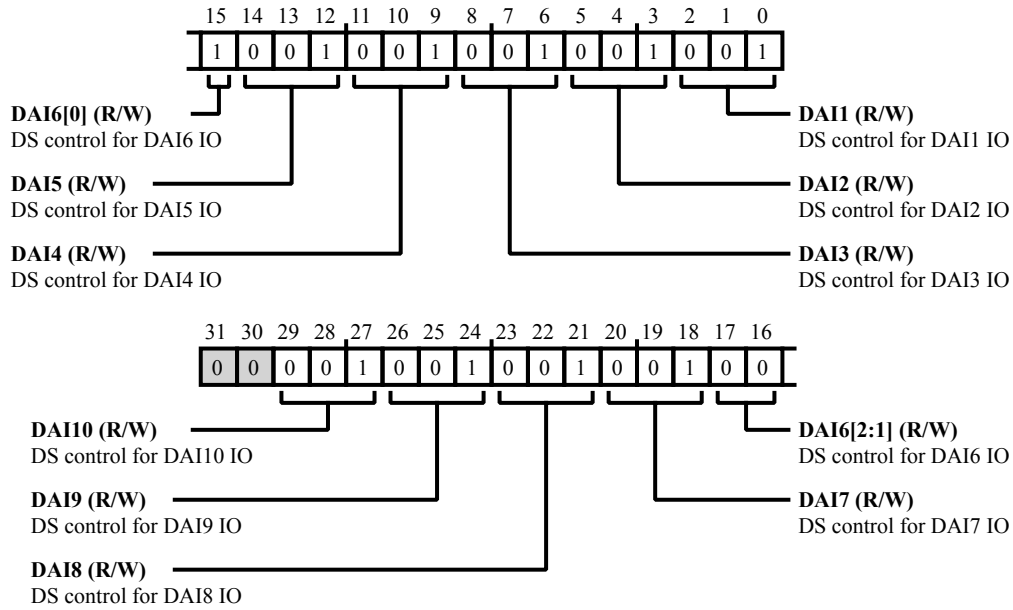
15 14 13 12 11 10 9 8 7 6 5 4 3 2 1 0

| 1 | 0 | 0 | 1 | 0 | 0 | 1 | 0 | 0 | 1 | 0 | 0 | 1 | 0 | 0 | 1 |
|---|---|---|---|---|---|---|---|---|---|---|---|---|---|---|---|

**DAI6[0] (R/W)**
DS control for DAI6 IO

**DAI5 (R/W)**
DS control for DAI5 IO

**DAI4 (R/W)**
DS control for DAI4 IO

**DAI1 (R/W)**
DS control for DAI1 IO

**DAI2 (R/W)**
DS control for DAI2 IO

**DAI3 (R/W)**
DS control for DAI3 IO

31 30 29 28 27 26 25 24 23 22 21 20 19 18 17 16

| 0 | 0 | 0 | 0 | 1 | 0 | 0 | 1 | 0 | 0 | 1 | 0 | 0 | 1 | 0 | 0 |
|---|---|---|---|---|---|---|---|---|---|---|---|---|---|---|---|

**DAI10 (R/W)**
DS control for DAI10 IO

**DAI9 (R/W)**
DS control for DAI9 IO

**DAI8 (R/W)**
DS control for DAI8 IO

**DAI6[2:1] (R/W)**
DS control for DAI6 IO

**DAI7 (R/W)**
DS control for DAI7 IO